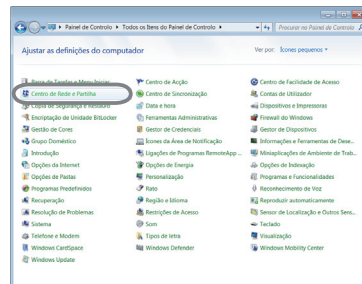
Painel de Controlo ▸ Todos os Itens do Painel de Controlo ▸

Procurar no Painel de Contr

Ajustar as definições do computador

Ver por: Ícones pequenos ▾

Barra de Tarefas e Menu Iniciar

Centro de Acção

Centro de Facilidade de Acesso

Centro de Rede e Partilha

Centro de Sincronização

Contas de Utilizador

Cópia de Segurança e Restauro

Data e hora

Dispositivos e Impressoras

Encriptação de Unidade BitLocker

Ferramentas Administrativas

Firewall do Windows

Gestão de Cores

Gestor de Credenciais

Gestor de Dispositivos

Grupo Doméstico

Ícones da Área de Notificação

Informações e Ferramentas de Desem...

Introdução

Ligações de Programas RemoteApp...

Miniaplicações de Ambiente de Trab...

Opções da Internet

Opções de Energia

Opções de Indexação

Opções de Pastas

Personalização

Programas e Funcionalidades

Programas Predefinidos

Rato

Reconhecimento de Voz

Recuperação

Região e Idioma

Reproduzir automaticamente

Resolução de Problemas

Restrições de Acesso

Sensor de Localização e Outros Sens...

Sistema

Som

Teclado

Telefone e Modem

Tipos de letra

Visualização

Windows CardSpace

Windows Defender

Windows Mobility Center

Windows Update